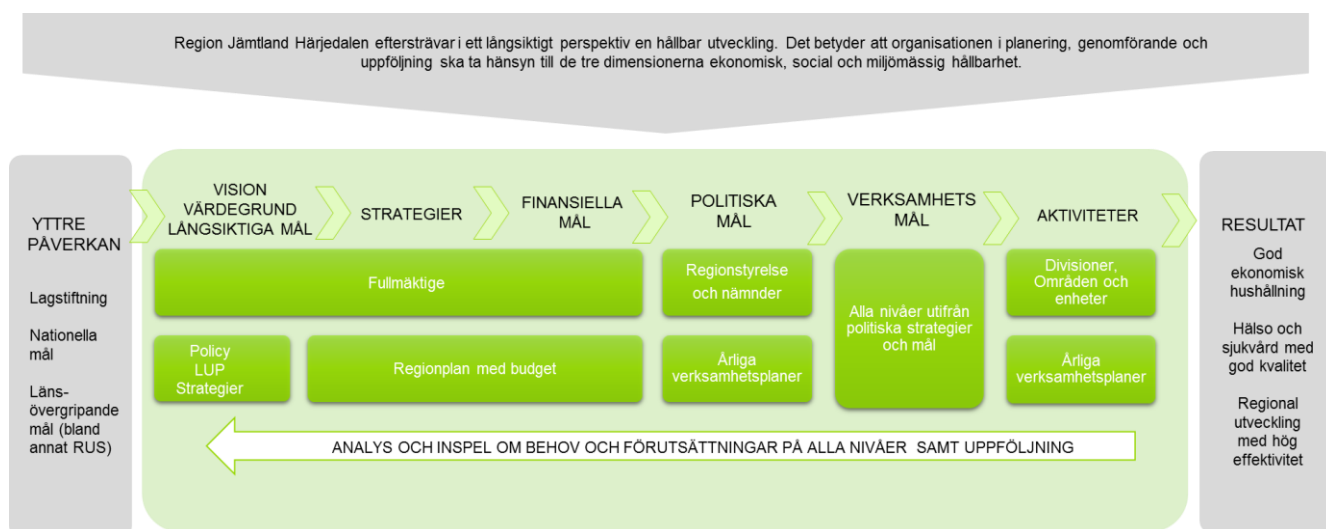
Region Jämtland Härjedalen eftersträvar i ett långsiktigt perspektiv en hållbar utveckling. Det betyder att organisationen i planering, genomförande och uppföljning ska ta hänsyn till de tre dimensionerna ekonomisk, social och miljömässig hållbarhet.

YTTRE PÅVERKAN

Lagstiftning

Nationella mål

Länsövergripande mål (bland annat RUS)

VISION VÄRDEGRUND LÅNGSIKTIGA MÅL

STRATEGIER

FINANSIELLA MÅL

POLITISKA MÅL

VERKSAMHETS MÅL

AKTIVITETER

Fullmäktige

Policy LUP Strategier

Regionplan med budget

Regionstyrelse och nämnder

Årliga verksamhetsplaner

Alla nivåer utifrån politiska strategier och mål

Divisioner, Områden och enheter

Årliga verksamhetsplaner

ANALYS OCH INSPEL OM BEHOV OCH FÖRUTSÄTTNINGAR PÅ ALLA NIVÅER SAMT UPPFÖLJNING

RESULTAT

God ekonomisk hushållning

Hälso och sjukvård med god kvalitet

Regional utveckling med hög effektivitet